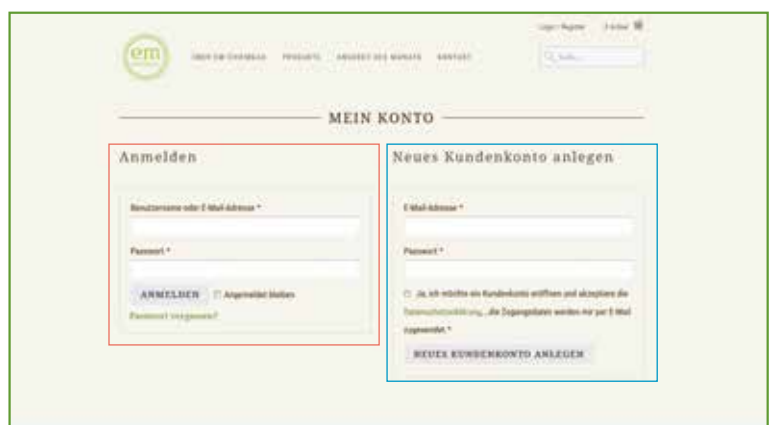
em

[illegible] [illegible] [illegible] KONTAKT

Login / Register 0 Artikel

Q Suche...

MEIN KONTO

Anmelden

Benutzername oder E-Mail-Adresse *

Passwort *

ANMELDEN Angemeldet bleiben

Passwort vergessen?

Neues Kundenkonto anlegen

E-Mail-Adresse *

Passwort *

Ja, ich möchte ein Kundenkonto eröffnen und akzeptiere die Datenschutzerklärung. Die Zugangsdaten werden mir per E-Mail zugesendet. *

NEUES KUNDENKONTO ANLEGEN